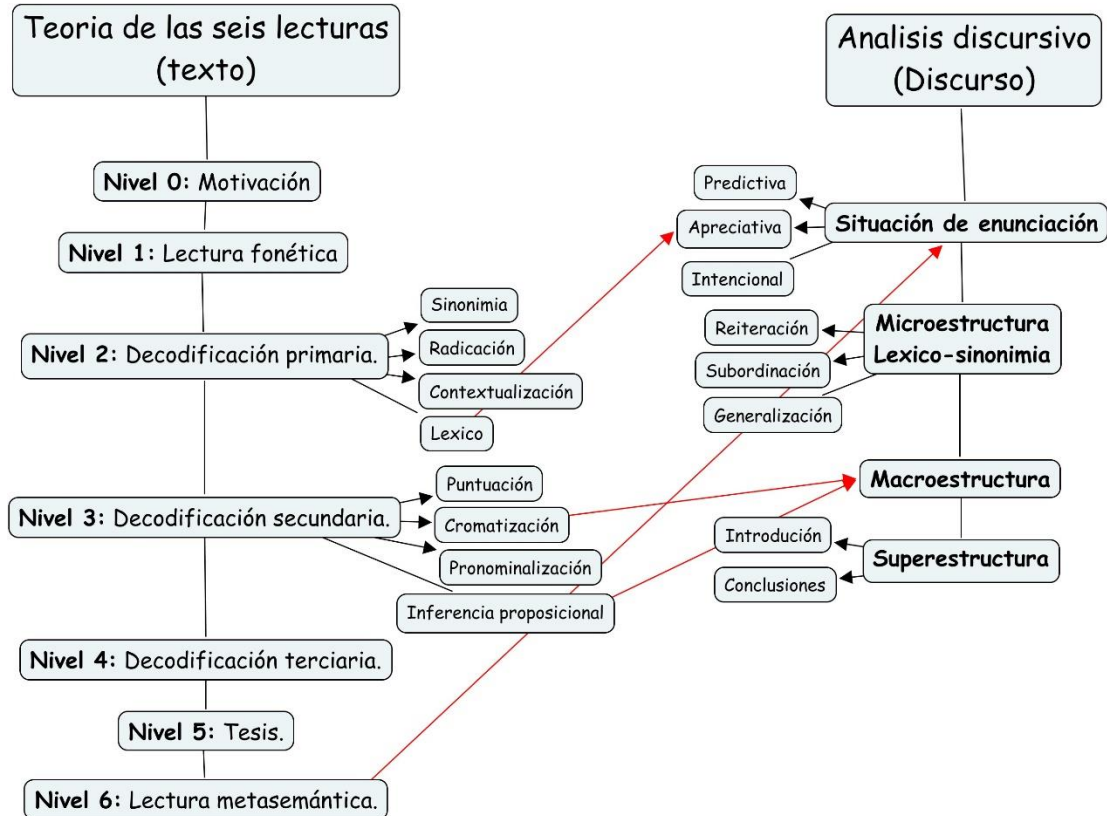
Teoria de las seis lecturas (texto)

Nivel 0: Motivación

Nivel 1: Lectura fonética

Nivel 2: Decodificación primaria.

Sinonimia

Radicación

Contextualización

Lexico

Nivel 3: Decodificación secundaria.

Puntuación

Cromatización

Pronominalización

Inferencia proposicional

Nivel 4: Decodificación terciaria.

Nivel 5: Tesis.

Nivel 6: Lectura metasemántica.

Analisis discursivo (Discurso)

Predictiva

Apreciativa

Intencional

Situación de enunciación

Reiteración

Subordinación

Generalización

Microestructura Lexico-sinonimia

Macroestructura

Introdución

Conclusiones

Superestructura